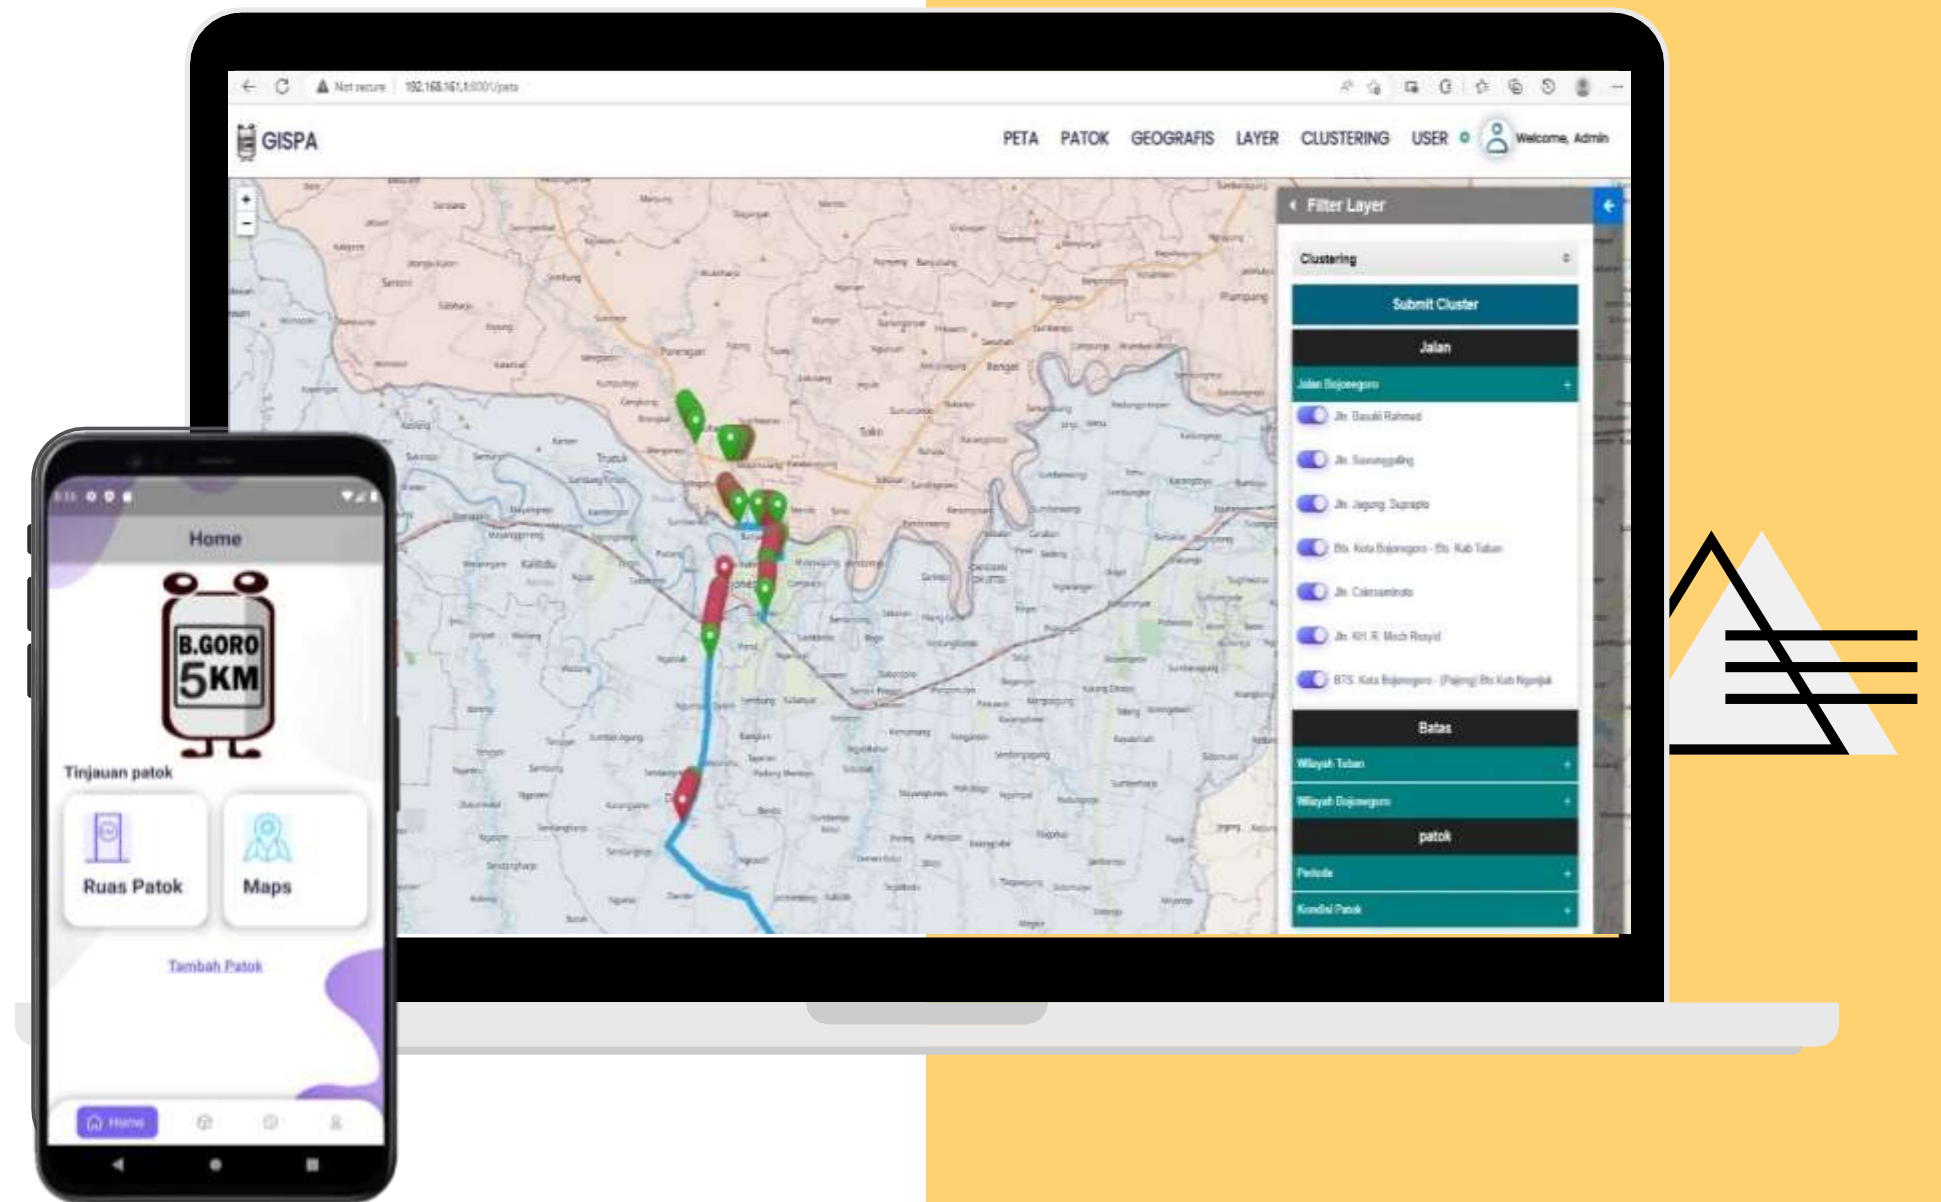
Not secure | 192.168.161.1:8000/peta

GISPA

PETA PATOK GEOGRAFIS LAYER CLUSTERING USER

Welcome, Admin

Filter Layer

Clustering

Submit Cluster

Jalan

Jalan Bojonegoro

Jln. Basuki Rahmad

Jln. Suwunggaling

Jln. Jagung Suprapto

Bts. Kota Bojonegoro - Bts. Kab Tuban

Jln. Cokroaminoto

Jln. KH. R. Moch Rosyid

BTS. Kota Bojonegoro - (Pajeng) Bts Kab Nganjuk

Batas

Wilayah Tuban

Wilayah Bojonegoro

patok

Periode

Kondisi Patok

Home

B.GORO 5KM

Tinjauan patok

Ruas Patok

Maps

Tambah Patok

Home